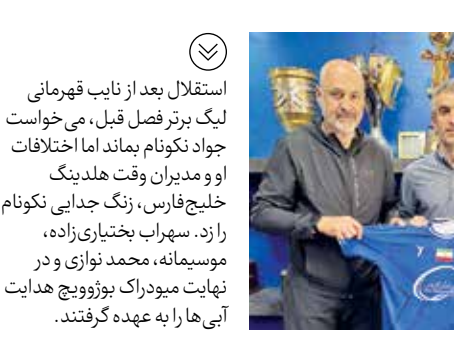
استقلال بعد از نایب قهرمانی لیگ برتر فصل قبل، می‌خواست جواد نکونام بماند اما اختلافات او و مدیران وقت هلدینگ خلیج‌فارس، زنگ جدایی نکونام را زد. سهراب بختیاری‌زاده، موسیمانه، محمد نوازی و در نهایت میودراک بوژوویچ هدایت آبی‌ها را به عهده گرفتند.